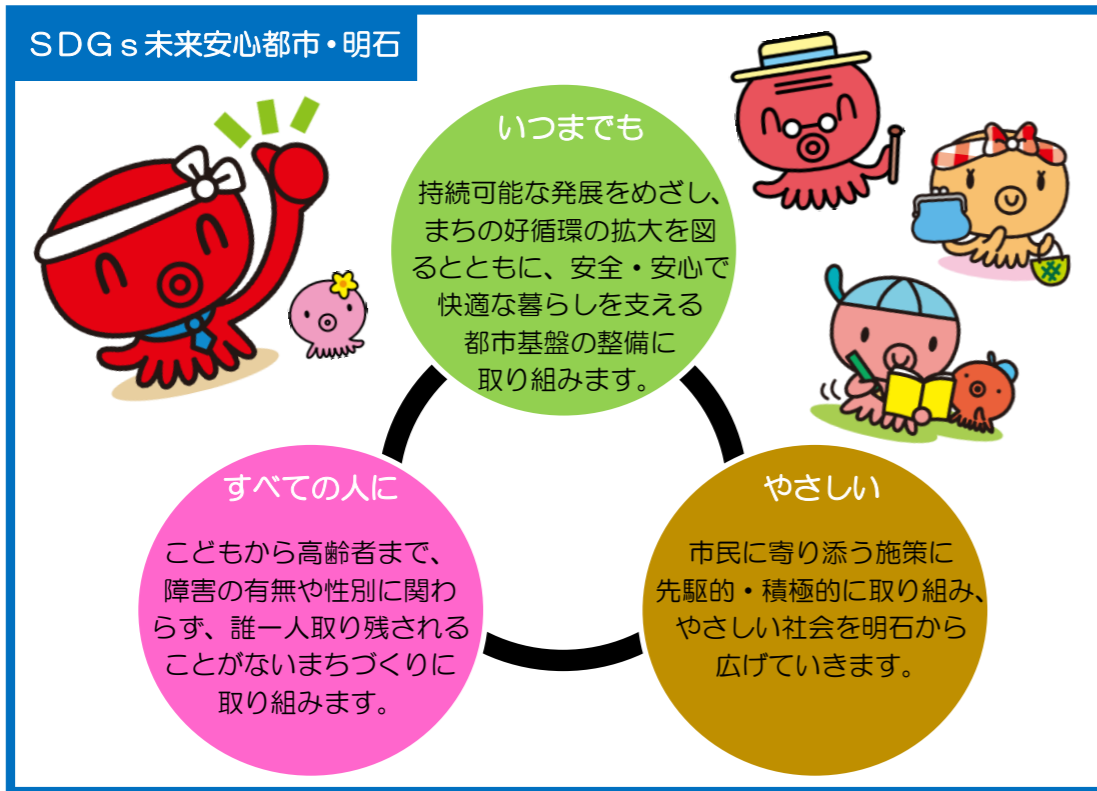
ＳＤＧｓ未来安心都市・明石

いつまでも

持続可能な発展をめざし、まちの好循環の拡大を図るとともに、安全・安心で快適な暮らしを支える都市基盤の整備に取り組みます。

すべての人に

こどもから高齢者まで、障害の有無や性別に関わらず、誰一人取り残されることがないまちづくりに取り組みます。

やさしい

市民に寄り添う施策に先駆的・積極的に取り組み、やさしい社会を明石から広げていきます。